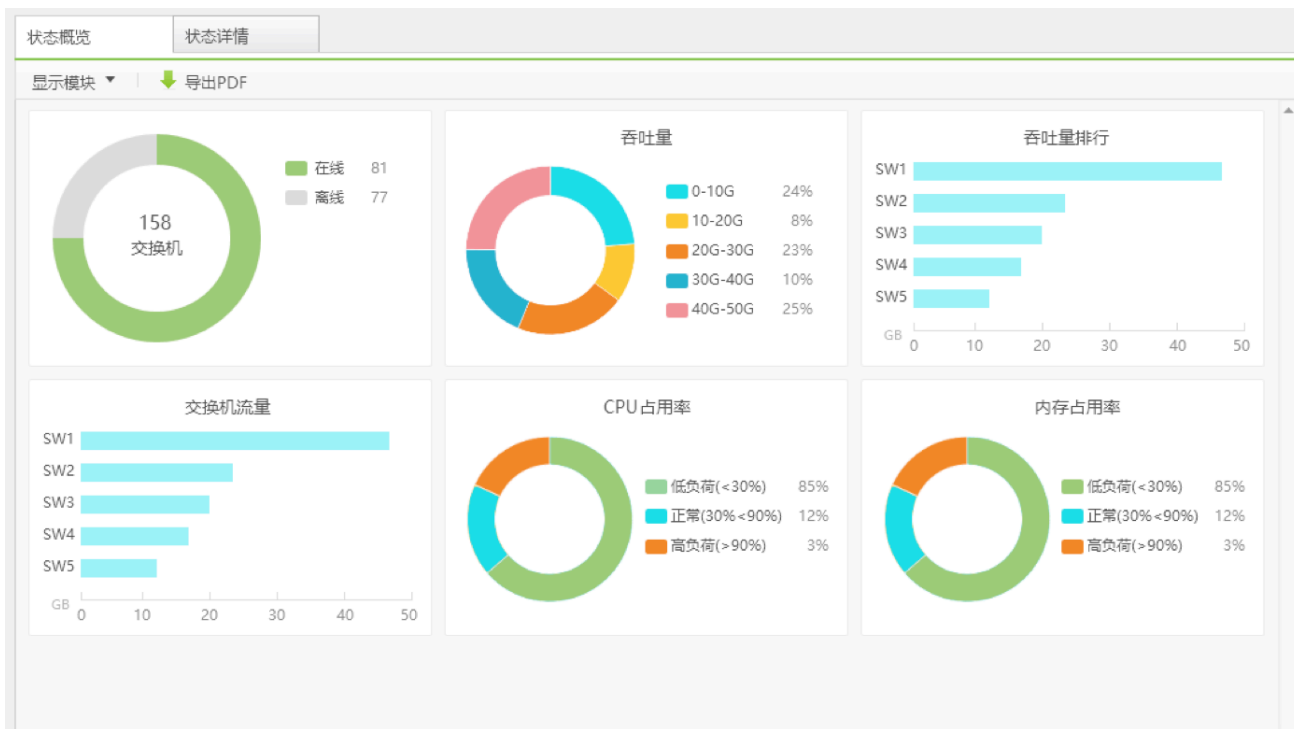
状态概览 状态详情

显示模块 ▼ 导出PDF

158
交换机

在线 81
离线 77

吞吐量

0-10G 24%
10-20G 8%
20G-30G 23%
30G-40G 10%
40G-50G 25%

吞吐量排行

SW1
SW2
SW3
SW4
SW5
GB 0 10 20 30 40 50

交换机流量

SW1
SW2
SW3
SW4
SW5
GB 0 10 20 30 40 50

CPU占用率

低负荷(<30%) 85%
正常(30%<90%) 12%
高负荷(>90%) 3%

内存占用率

低负荷(<30%) 85%
正常(30%<90%) 12%
高负荷(>90%) 3%